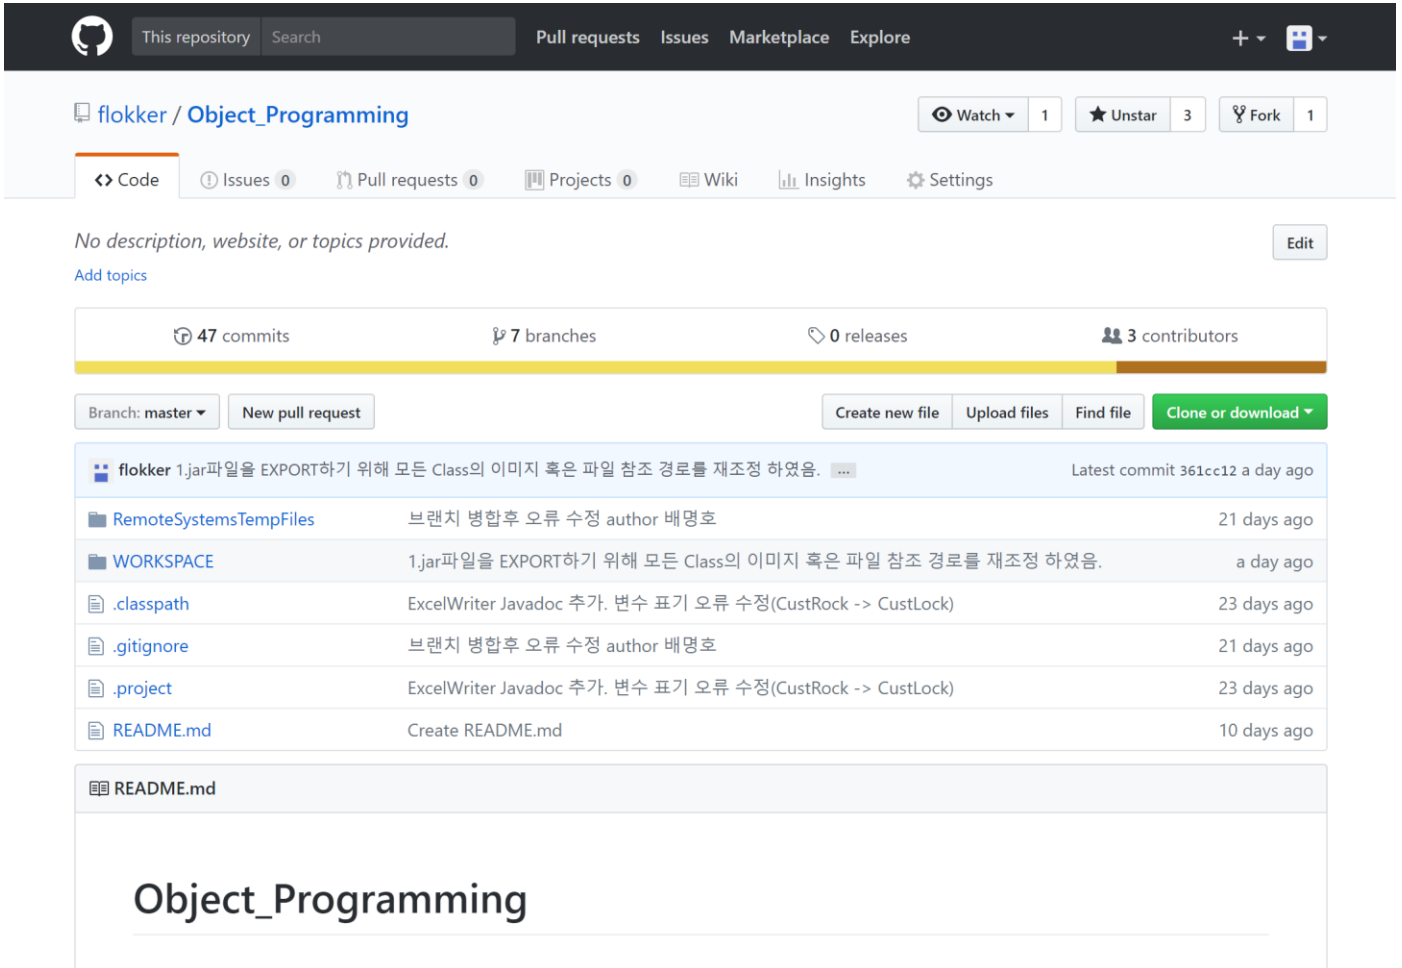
This repository Search Pull requests Issues Marketplace Explore + ▾

flokker / Object_Programming

Watch ▾ 1 Unstar 3 Fork 1

<> Code Issues 0 Pull requests 0 Projects 0 Wiki Insights Settings

No description, website, or topics provided.

Edit

Add topics

47 commits 7 branches 0 releases 3 contributors

Branch: master ▾ New pull request

Create new file Upload files Find file Clone or download ▾

flokker 1.jar파일을 EXPORT하기 위해 모든 Class의 이미지 혹은 파일 참조 경로를 재조정 하였음. ... Latest commit 361cc12 a day ago

| | | |
|---|---|---|
| RemoteSystemsTempFiles | 브랜치 병합후 오류 수정 author 배명호 | 21 days ago |
| WORKSPACE | 1.jar파일을 EXPORT하기 위해 모든 Class의 이미지 혹은 파일 참조 경로를 재조정 하였음. | a day ago |
| .classpath | ExcelWriter Javadoc 추가. 변수 표기 오류 수정(CustRock -> CustLock) | 23 days ago |
| .gitignore | 브랜치 병합후 오류 수정 author 배명호 | 21 days ago |
| .project | ExcelWriter Javadoc 추가. 변수 표기 오류 수정(CustRock -> CustLock) | 23 days ago |
| README.md | Create README.md | 10 days ago |

README.md

Object_Programming